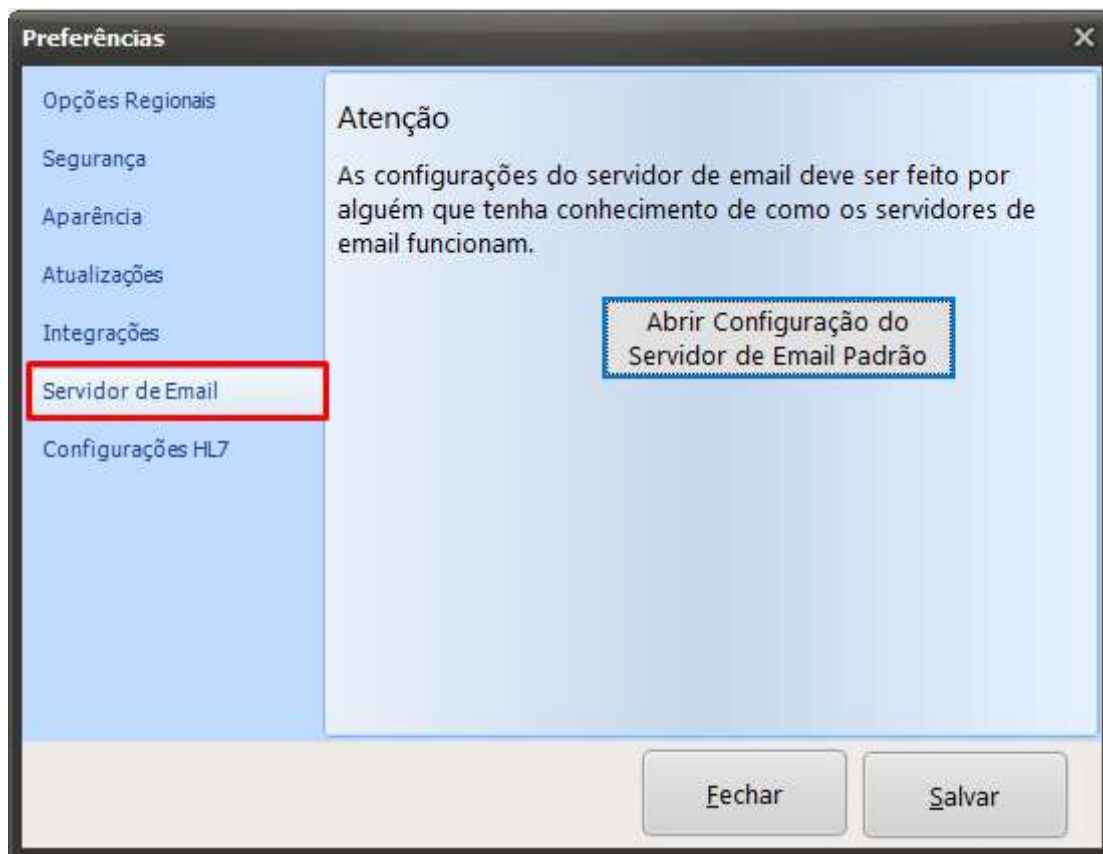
Preferências

×

Opções Regionais

Segurança

Aparência

Atualizações

Integrações

Servidor de Email

Configurações HL7

Atenção

As configurações do servidor de email deve ser feito por alguém que tenha conhecimento de como os servidores de email funcionam.

Abrir Configuração do Servidor de Email Padrão

Fechar

Salvar